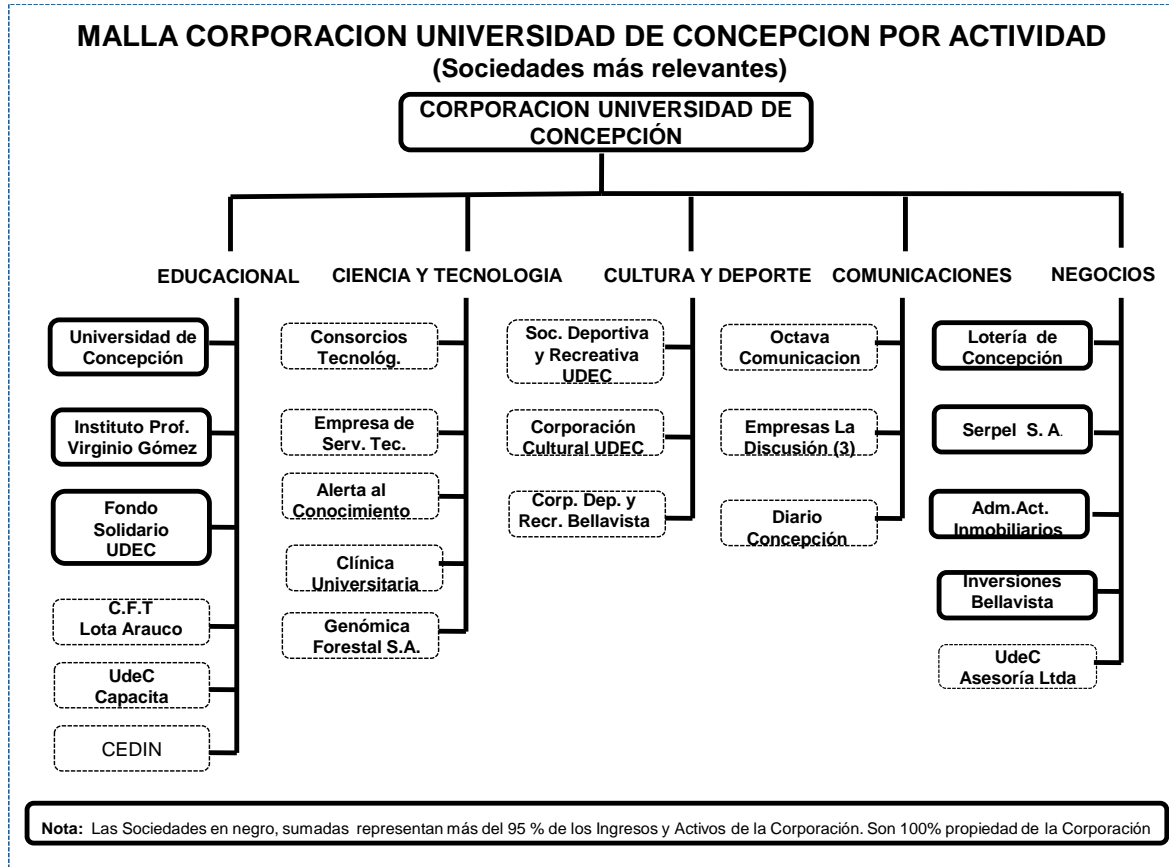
MALLA CORPORACION UNIVERSIDAD DE CONCEPCION POR ACTIVIDAD
(Sociedades más relevantes)

CORPORACION UNIVERSIDAD DE CONCEPCIÓN

EDUCACIONAL

Universidad de Concepción

Instituto Prof. Virginio Gómez

Fondo Solidario UDEC

C.F.T Lota Arauco

UdeC Capacita

CEDIN

CIENCIA Y TECNOLOGIA

Consorcios Tecnológ.

Empresa de Serv. Tec.

Alerta al Conocimiento

Clínica Universitaria

Genómica Forestal S.A.

CULTURA Y DEPORTE

Soc. Deportiva y Recreativa UDEC

Corporación Cultural UDEC

Corp. Dep. y Recr. Bellavista

COMUNICACIONES

Octava Comunicacion

Empresas La Discusión (3)

Diario Concepción

NEGOCIOS

Lotería de Concepción

Serpel S. A.

Adm.Act. Inmobiliarios

Inversiones Bellavista

UdeC Asesoría Ltda

Nota: Las Sociedades en negro, sumadas representan más del 95 % de los Ingresos y Activos de la Corporación. Son 100% propiedad de la Corporación